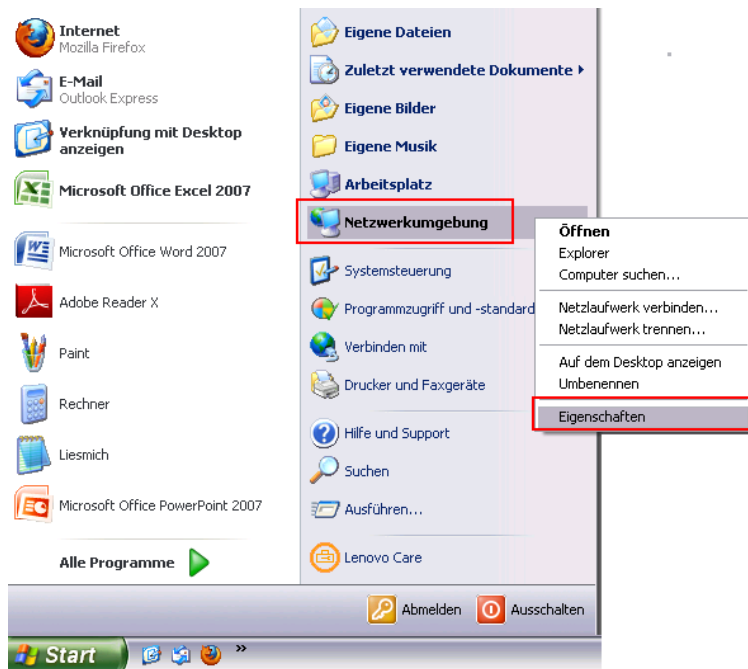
Internet
Mozilla Firefox

E-Mail
Outlook Express

Verknüpfung mit Desktop anzeigen

Microsoft Office Excel 2007

Microsoft Office Word 2007

Adobe Reader X

Paint

Rechner

Liesmich

Microsoft Office PowerPoint 2007

Alle Programme

Eigene Dateien

Zuletzt verwendete Dokumente

Eigene Bilder

Eigene Musik

Arbeitsplatz

Netzwerkumgebung

Systemsteuerung

Programmzugriff und -standard

Verbinden mit

Drucker und Faxgeräte

Hilfe und Support

Suchen

Ausführen...

Lenovo Care

Öffnen
Explorer
Computer suchen...
Netzlaufwerk verbinden...
Netzlaufwerk trennen...
Auf dem Desktop anzeigen
Umbenennen
Eigenschaften

Abmelden
Ausschalten

Start